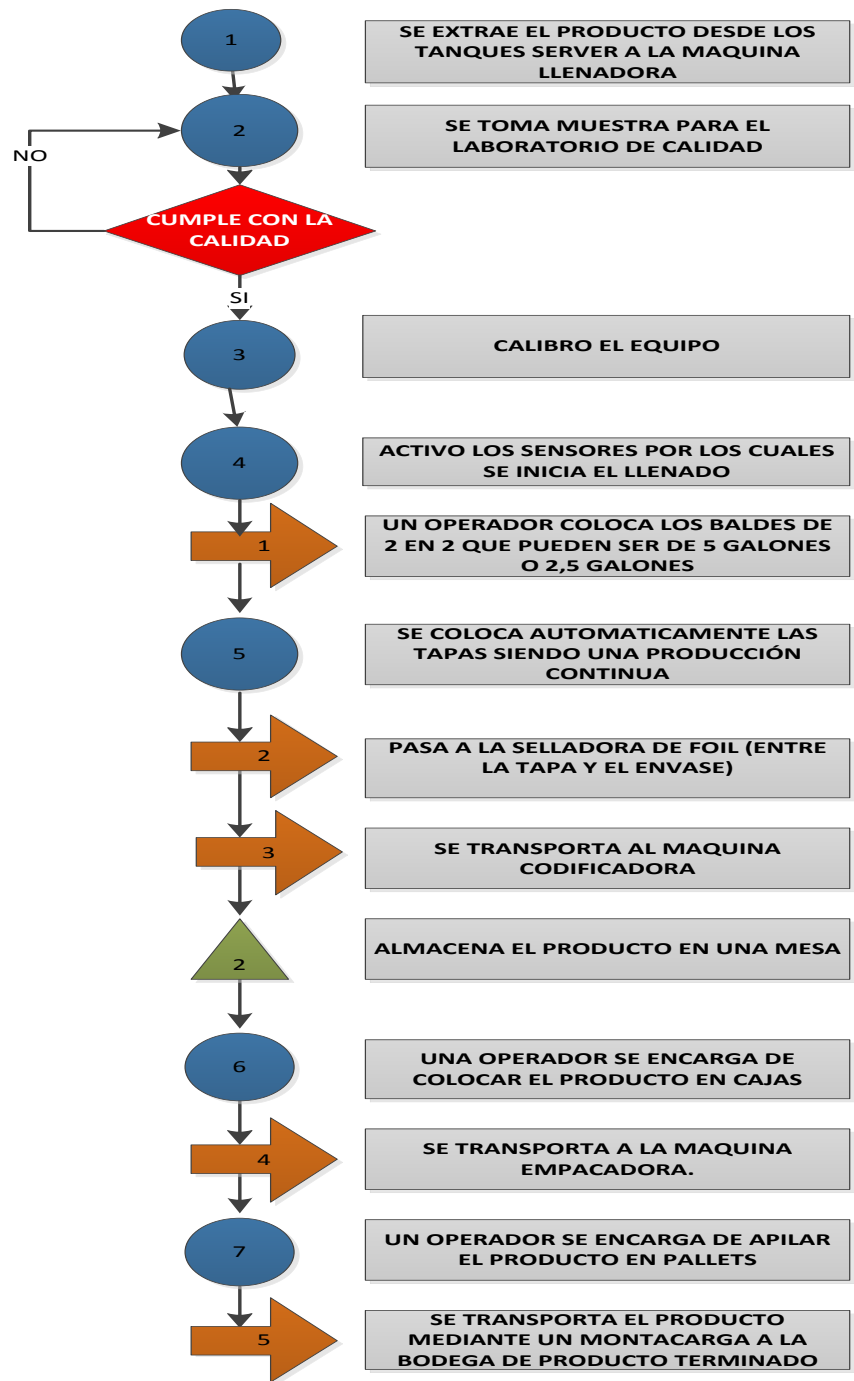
1

SE EXTRAE EL PRODUCTO DESDE LOS TANQUES SERVER A LA MAQUINA LLENADORA

2

SE TOMA MUESTRA PARA EL LABORATORIO DE CALIDAD

NO

CUMPLE CON LA CALIDAD

SI

3

CALIBRO EL EQUIPO

4

ACTIVO LOS SENSORES POR LOS CUALES SE INICIA EL LLENADO

1

UN OPERADOR COLOCA LOS BALDES DE 2 EN 2 QUE PUEDEN SER DE 5 GALONES O 2,5 GALONES

5

SE COLOCA AUTOMATICAMENTE LAS TAPAS SIENDO UNA PRODUCCIÓN CONTINUA

2

PASA A LA SELLADORA DE FOIL (ENTRE LA TAPA Y EL ENVASE)

3

SE TRANSPORTA AL MAQUINA CODIFICADORA

2

ALMACENA EL PRODUCTO EN UNA MESA

6

UNA OPERADOR SE ENCARGA DE COLOCAR EL PRODUCTO EN CAJAS

4

SE TRANSPORTA A LA MAQUINA EMPACADORA.

7

UN OPERADOR SE ENCARGA DE APILAR EL PRODUCTO EN PALLETS

5

SE TRANSPORTA EL PRODUCTO MEDIANTE UN MONTACARGA A LA BODEGA DE PRODUCTO TERMINADO